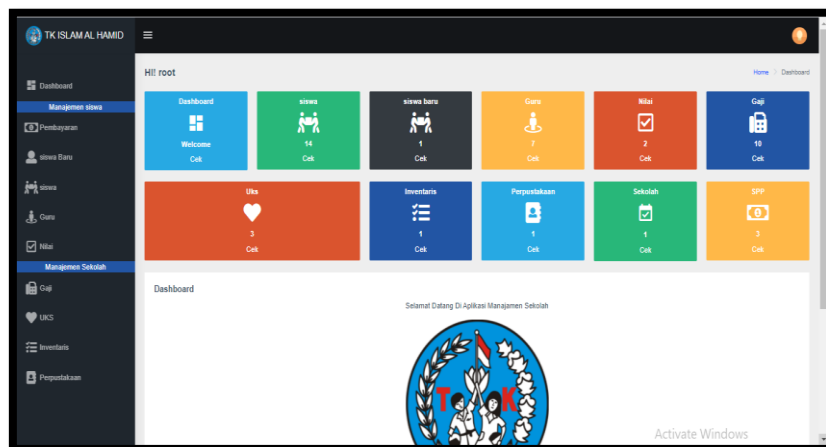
TK ISLAM AL HAMID

Dashboard
Manajemen siswa
Pembayaran
siswa Baru
siswa
Guru
Nilai
Manajemen Sekolah
Gaji
UKS
Inventaris
Perpustakaan

Hi! root

Home > Dashboard

| Dashboard | siswa | siswa baru | Guru | Nilai | Gaji |
|---|---|---|---|---|---|
| Welcome | 14 | 1 | 7 | 2 | 10 |
| Cek | Cek | Cek | Cek | Cek | Cek |

| Uks | Inventaris | Perpustakaan | Sekolah | SPP |
|---|---|---|---|---|
| 3 | 1 | 1 | 1 | 3 |
| Cek | Cek | Cek | Cek | Cek |

Dashboard

Selamat Datang Di Aplikasi Manajamen Sekolah

T K

Activate Windows